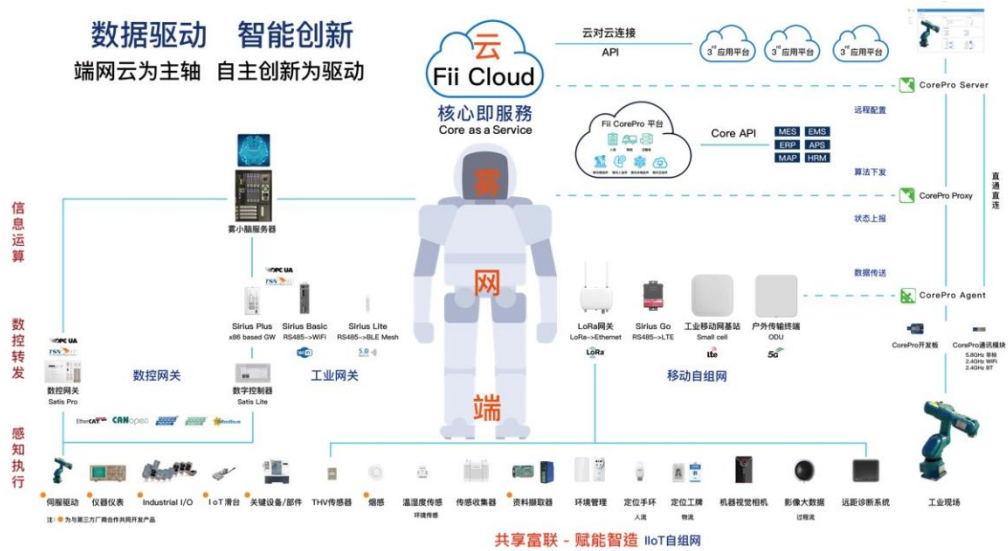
数据驱动 智能创新
端网云为主轴 自主创新为驱动

云
Fii Cloud
核心即服务
Core as a Service

云对云连接
API
3rd 应用平台
3rd 应用平台
3rd 应用平台

CorePro Server
远程配置
Fii CorePro 平台
Core API
MES EMS
ERP APS
MAP HRM
算法下发
CorePro Proxy
状态上报
数据传送
CorePro Agent
直通直连

信息运算
雾小脑服务器
雾
网
端

OPC UA
TSN
Sirius Plus
x86 based GW
Sirius Basic
RS485-->WiFi
Sirius Lite
RS485-->BLE Mesh

LoRa网关
LoRa-->Ethernet
Sirius Go
RS485-->LTE
工业移动网基站
Small cell
户外传输终端
ODU

CorePro开发板
CorePro通讯模块
5.8GHz 微波
2.4GHz WiFi
2.4GHz BT

数控转发
OPC UA
TSN
数控网关
Satis Pro
数控网关
数字控制器
Satis Lite
工业网关
移动自组网
EtherCAT CANopen

感知执行
伺服驱动
仪器仪表
Industrial I/O
IoT滑台
关键设备/部件
THV传感器
烟感
温湿度传感
环境传感
传感收集器
资料撷取器
环境管理
定位手环
人流
定位工牌
物流
机器视觉相机
影像大数据
过程流
远距诊断系统
工业现场

注: 为与第三方厂商合作共同开发产品
共享富联 - 赋能智造 IIoT自组网